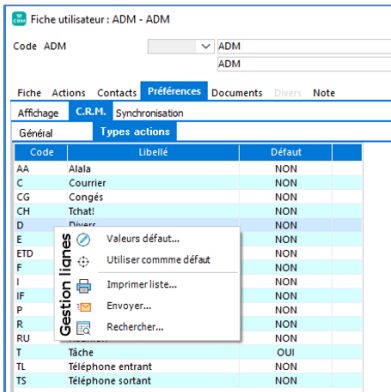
Fiche utilisateur : ADM - ADM

Code ADM

ADM

ADM

Fiche Actions Contacts Préférences Documents Divers Note

Affichage C.R.M. Synchronisation

Général Types actions

| Code | Libellé | Défaut |
|---|---|---|
| AA | Alala | NON |
| C | Courrier | NON |
| CG | Congés | NON |
| CH | Tchat! | NON |
| D | Divers | NON |
| E | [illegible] | NON |
| ETD | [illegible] | NON |
| F | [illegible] | NON |
| I | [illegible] | NON |
| IF | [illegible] | NON |
| P | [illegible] | NON |
| R | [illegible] | NON |
| RU | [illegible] | NON |
| T | Tâche | OUI |
| TL | Téléphone entrant | NON |
| TS | Téléphone sortant | NON |

Gestion lignes

Valeurs défaut...

Utiliser comme défaut

Imprimer liste...

Envoyer...

Rechercher...